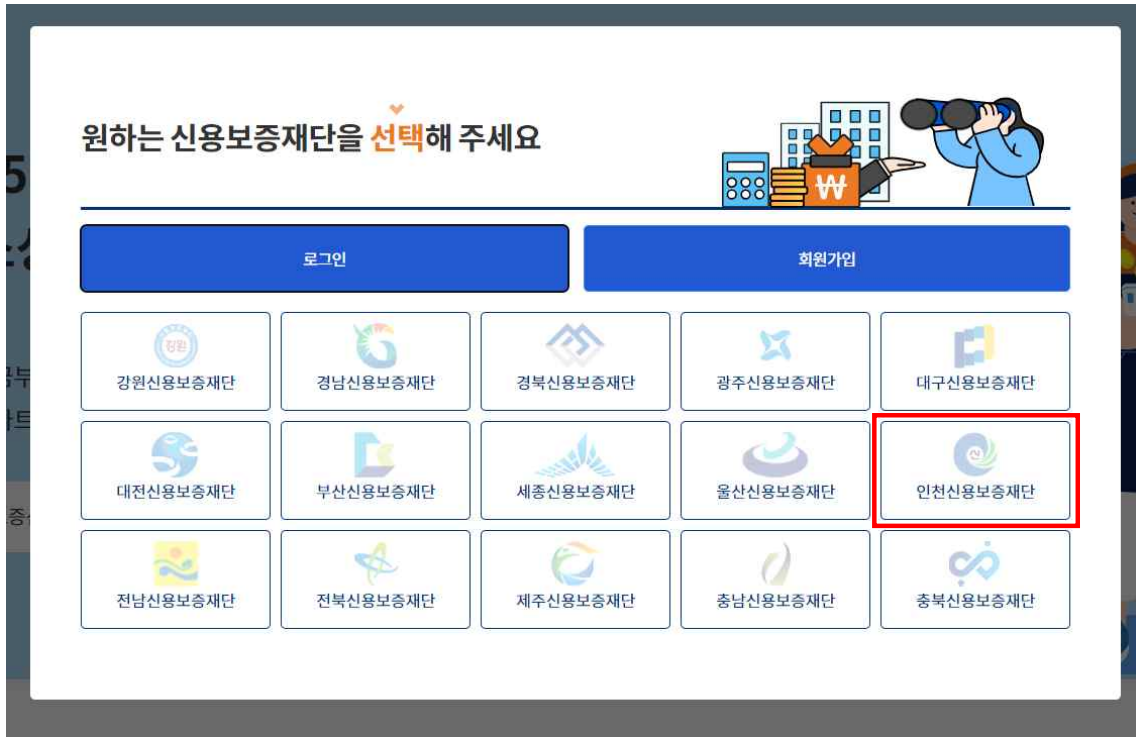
원하는 신용보증재단을 선택해 주세요

로그인

회원가입

강원

강원신용보증재단

경남신용보증재단

경북신용보증재단

광주신용보증재단

대구신용보증재단

대전신용보증재단

부산신용보증재단

세종신용보증재단

울산신용보증재단

인천신용보증재단

전남신용보증재단

전북신용보증재단

제주신용보증재단

충남신용보증재단

충북신용보증재단